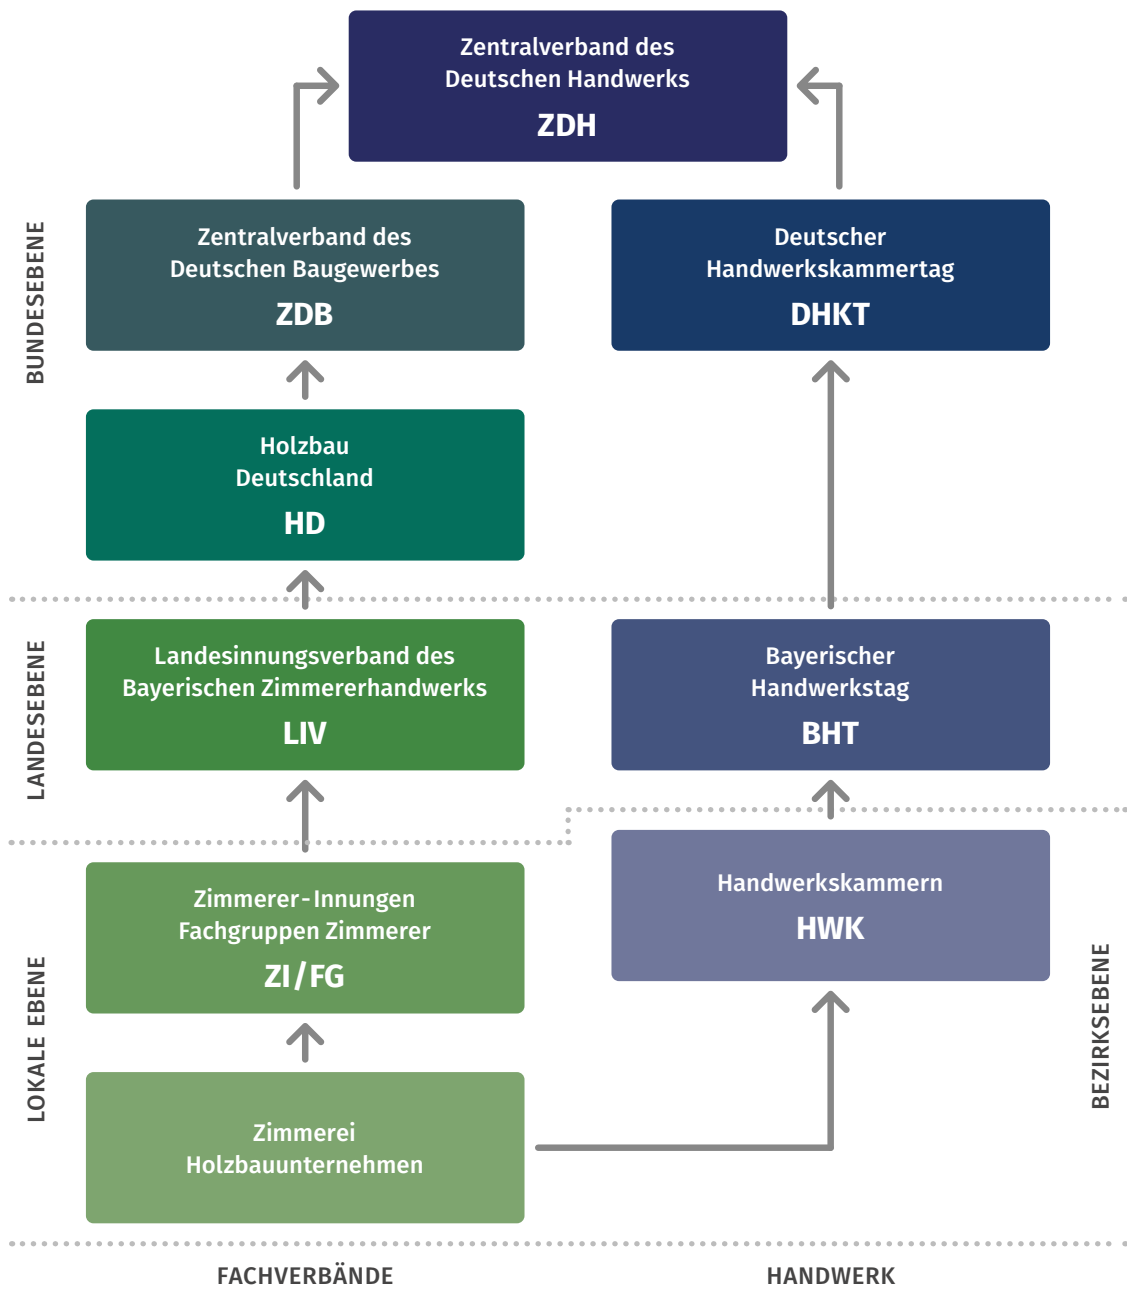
Zentralverband des Deutschen Handwerks
ZDH

BUNDESEBENE

Zentralverband des Deutschen Baugewerbes
ZDB

Deutscher Handwerkskammertag
DHKT

Holzbau Deutschland
HD

LANDESEBENE

Landesinnungsverband des Bayerischen Zimmererhandwerks
LIV

Bayerischer Handwerkstag
BHT

LOKALE EBENE

Zimmerer-Innungen Fachgruppen Zimmerer
ZI/FG

Handwerkskammern
HWK

BEZIRKSEBENE

Zimmerei Holzbauunternehmen

FACHVERBÄNDE

HANDWERK